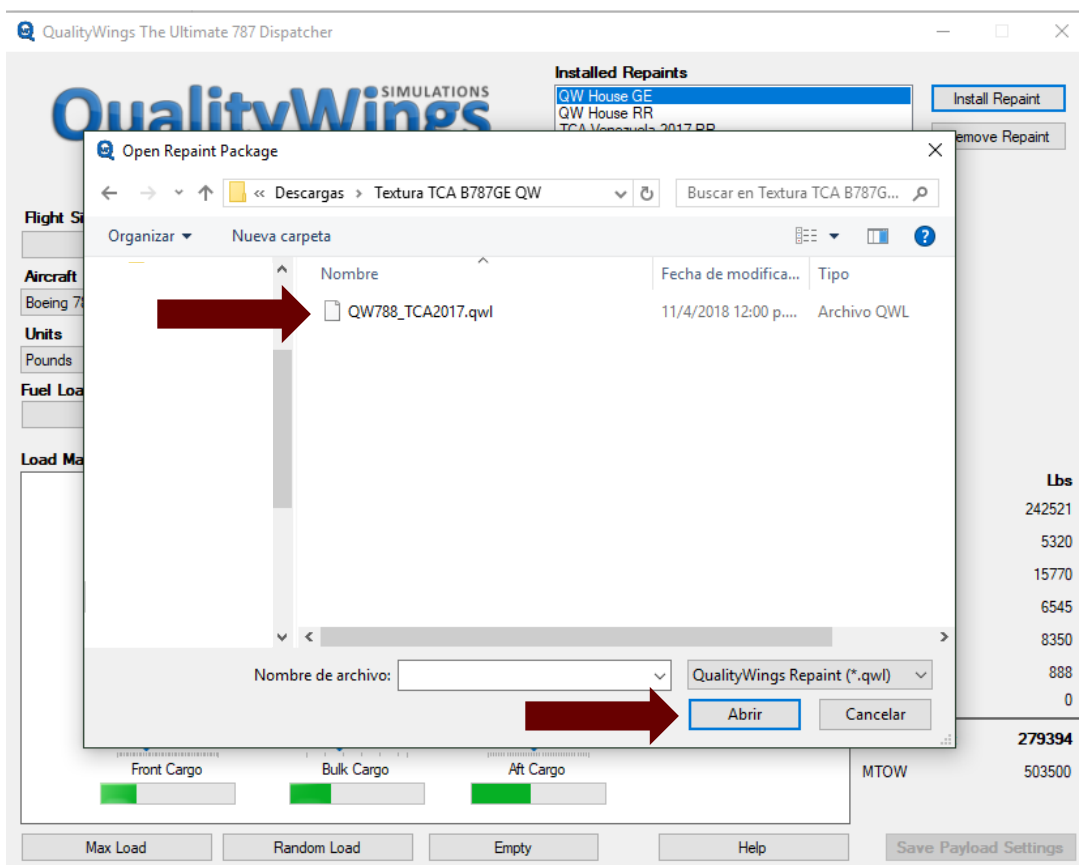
QualityWings The Ultimate 787 Dispatcher

QualityWings SIMULATIONS

Installed Repaints
QW House GE
QW House RR
TCA Venezuela 2017 RR

Install Repaint
Remove Repaint

Flight Si
Aircraft
Boeing 78
Units
Pounds
Fuel Loa
Load Ma

Open Repaint Package

« Descargas › Textura TCA B787GE QW
Buscar en Textura TCA B787G...

Organizar ▾ Nueva carpeta

Nombre | Fecha de modifica... | Tipo
QW788_TCA2017.qwl | 11/4/2018 12:00 p.... | Archivo QWL

Nombre de archivo:
QualityWings Repaint (*.qwl)
Abrir
Cancelar

Lbs
242521
5320
15770
6545
8350
888
0
279394
MTOW 503500

Front Cargo
Bulk Cargo
Aft Cargo

Max Load
Random Load
Empty
Help
Save Payload Settings